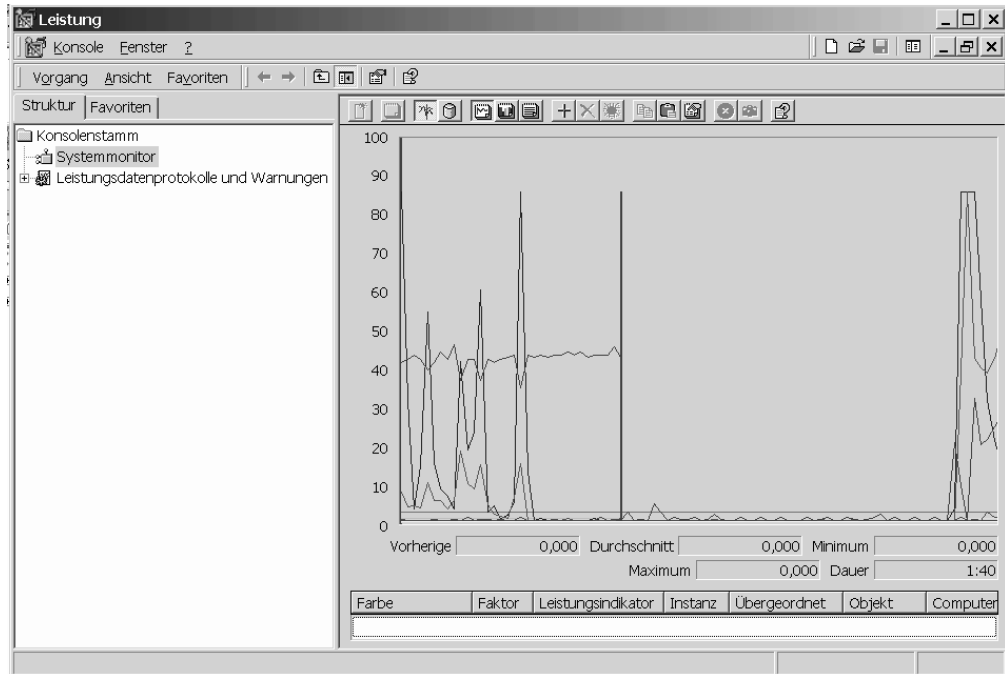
Leistung

Konsole Fenster ?

Vorgang Ansicht Favoriten

Struktur | Favoriten

Konsolenstamm
Systemmonitor
Leistungsdatenprotokolle und Warnungen

100
90
80
70
60
50
40
30
20
10
0

Vorherige 0,000 Durchschnitt 0,000 Minimum 0,000
Maximum 0,000 Dauer 1:40

| Farbe | Faktor | Leistungsindikator | Instanz | Übergeordnet | Objekt | Computer |
|---|---|---|---|---|---|---|